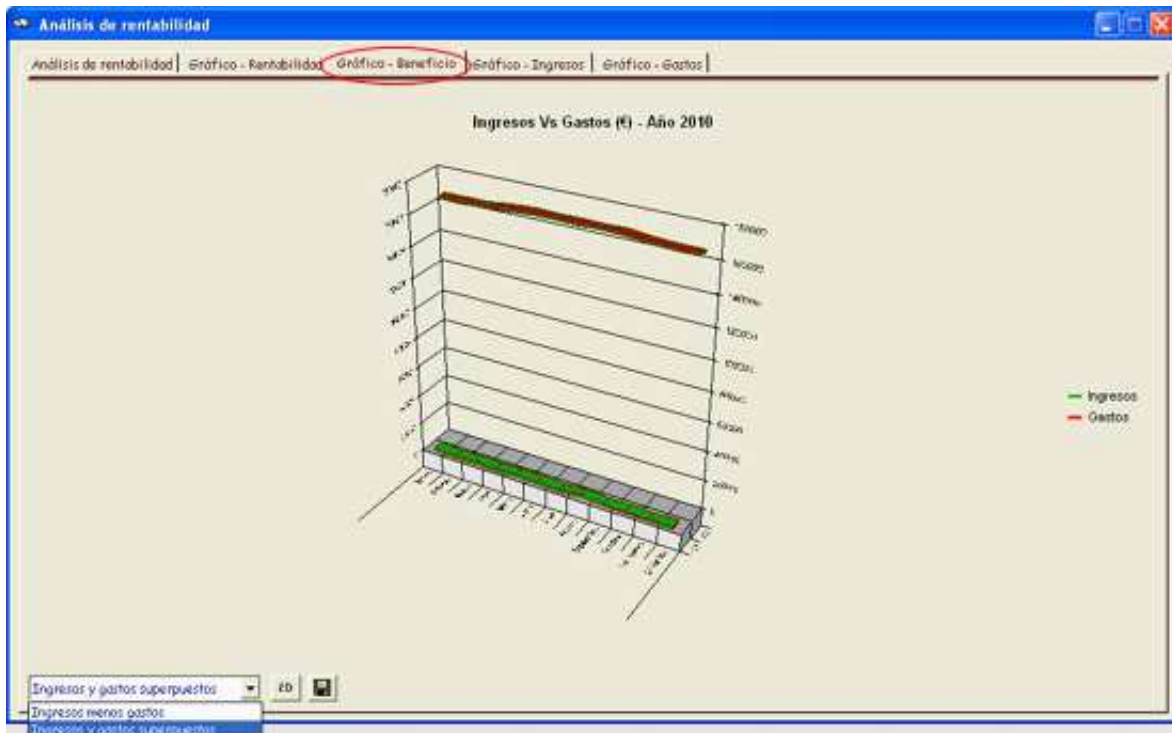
Análisis de rentabilidad

Análisis de rentabilidad | Gráfico - Rentabilidad | Gráfico - Beneficio | Gráfico - Ingresos | Gráfico - Gastos

Ingresos Vs Gastos (€) - Año 2010

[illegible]

Ingresos
Gastos

Ingresos y gastos superpuestos
2D
Ingresos menos gastos
Ingresos y gastos superpuestos